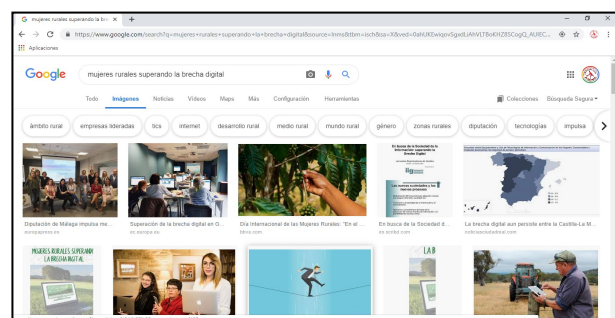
mujeres rurales superando la bre ×  +

https://www.google.com/search?q=mujeres+rurales+superando+la+brecha+digital&source=lnms&tbm=isch&sa=X&ved=0ahUKEwiqov5gxdLiAhVLT8oKHZ8SCogQ_AUIEC...

Aplicaciones

Google

mujeres rurales superando la brecha digital

Todo  Imágenes  Noticias  Vídeos  Maps  Más  Configuración  Herramientas

Colecciones  Búsqueda Segura

ámbito rural  empresas lideradas  tics  internet  desarrollo rural  medio rural  mundo rural  género  zonas rurales  diputación  tecnologías  impulsa

Diputación de Málaga impulsa me...
europapress.es

Superación de la brecha digital en O...
es.europa.eu

Día Internacional de las Mujeres Rurales: "En el ...
bbva.com

En busca de la Sociedad d...
es.scribd.com

En busca de la Sociedad de la Información: superando la brecha Digital

Las mujeres en el entorno rural y la brecha...

La brecha digital aun persiste entre la Castilla-La M...
eldiariodelaciudadrural.com

MUJERES RURALES SUPERANDO LA BRECHA DIGITAL

LA B